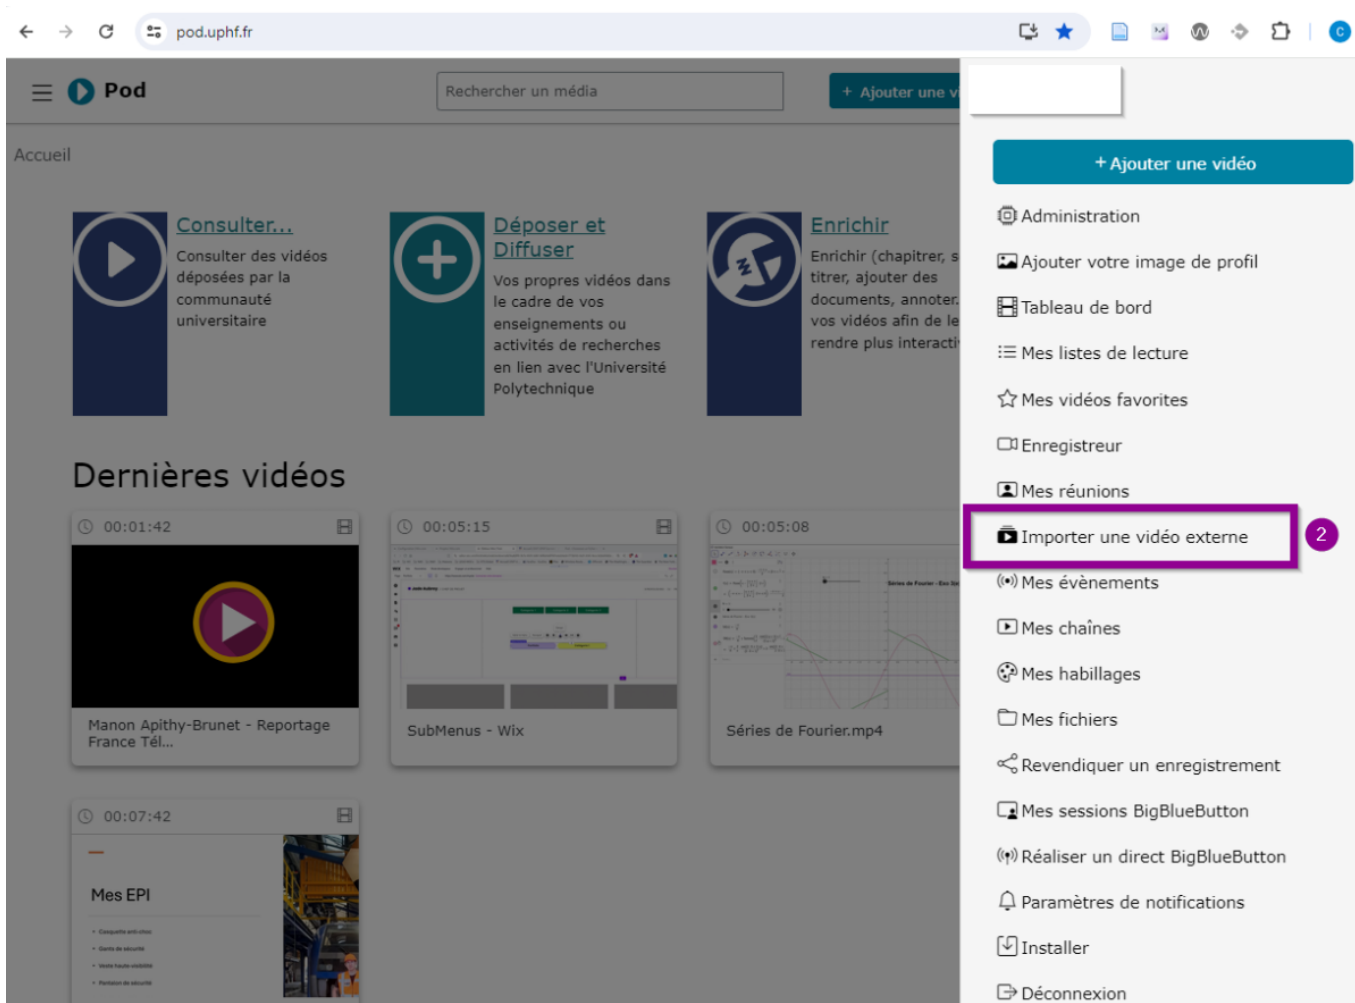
pod.uphf.fr

Pod

Rechercher un média

+ Ajouter une v

Accueil

Consulter...
Consulter des vidéos déposées par la communauté universitaire

Déposer et Diffuser
Vos propres vidéos dans le cadre de vos enseignements ou activités de recherches en lien avec l'Université Polytechnique

Enrichir
Enrichir (chapitrer, s titrer, ajouter des documents, annoter vos vidéos afin de le rendre plus interacti

Dernières vidéos

00:01:42
Manon Apithy-Brunet - Reportage France Tél...

00:05:15
SubMenus - Wix

00:05:08
Séries de Fourier.mp4

00:07:42
Mes EPI

+ Ajouter une vidéo
Administration
Ajouter votre image de profil
Tableau de bord
Mes listes de lecture
Mes vidéos favorites
Enregistreur
Mes réunions
Importer une vidéo externe
2
Mes évènements
Mes chaînes
Mes habillages
Mes fichiers
Revendiquer un enregistrement
Mes sessions BigBlueButton
Réaliser un direct BigBlueButton
Paramètres de notifications
Installer
Déconnexion